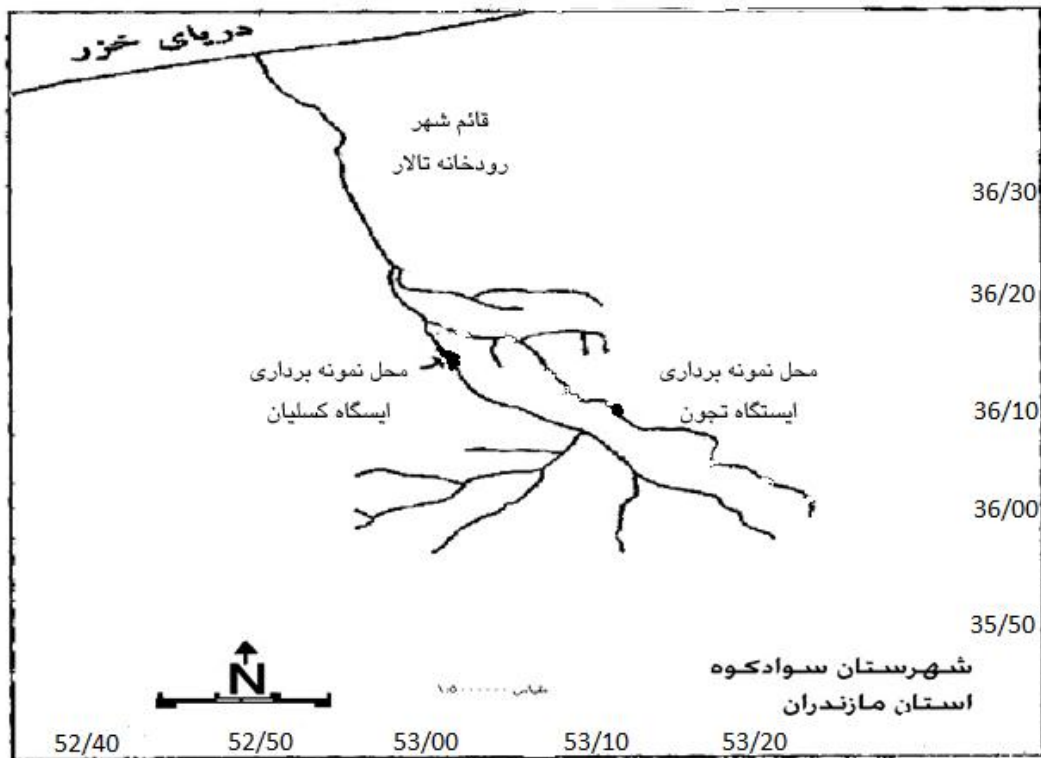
دریای خزر

قائم شهر
رودخانه تالار

36/30

36/20

محل نمونه برداری
ایسگاه کسلیان

محل نمونه برداری
ایستگاه تجون

36/10

36/00

35/50

N

مقیاس ۱:۵۰۰۰۰۰

شهرستان سوادکوه
استان مازندران

52/40 52/50 53/00 53/10 53/20